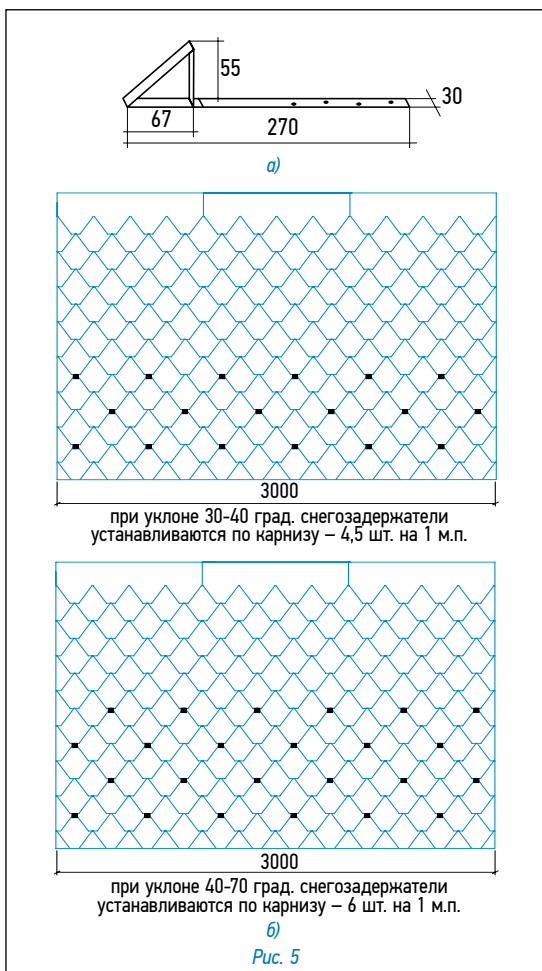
55

30

67

270

а)

3000

при уклоне 30-40 град. снегозадержатели устанавливаются по карнизу – 4,5 шт. на 1 м.п.

3000

при уклоне 40-70 град. снегозадержатели устанавливаются по карнизу – 6 шт. на 1 м.п.

б)

Рис. 5